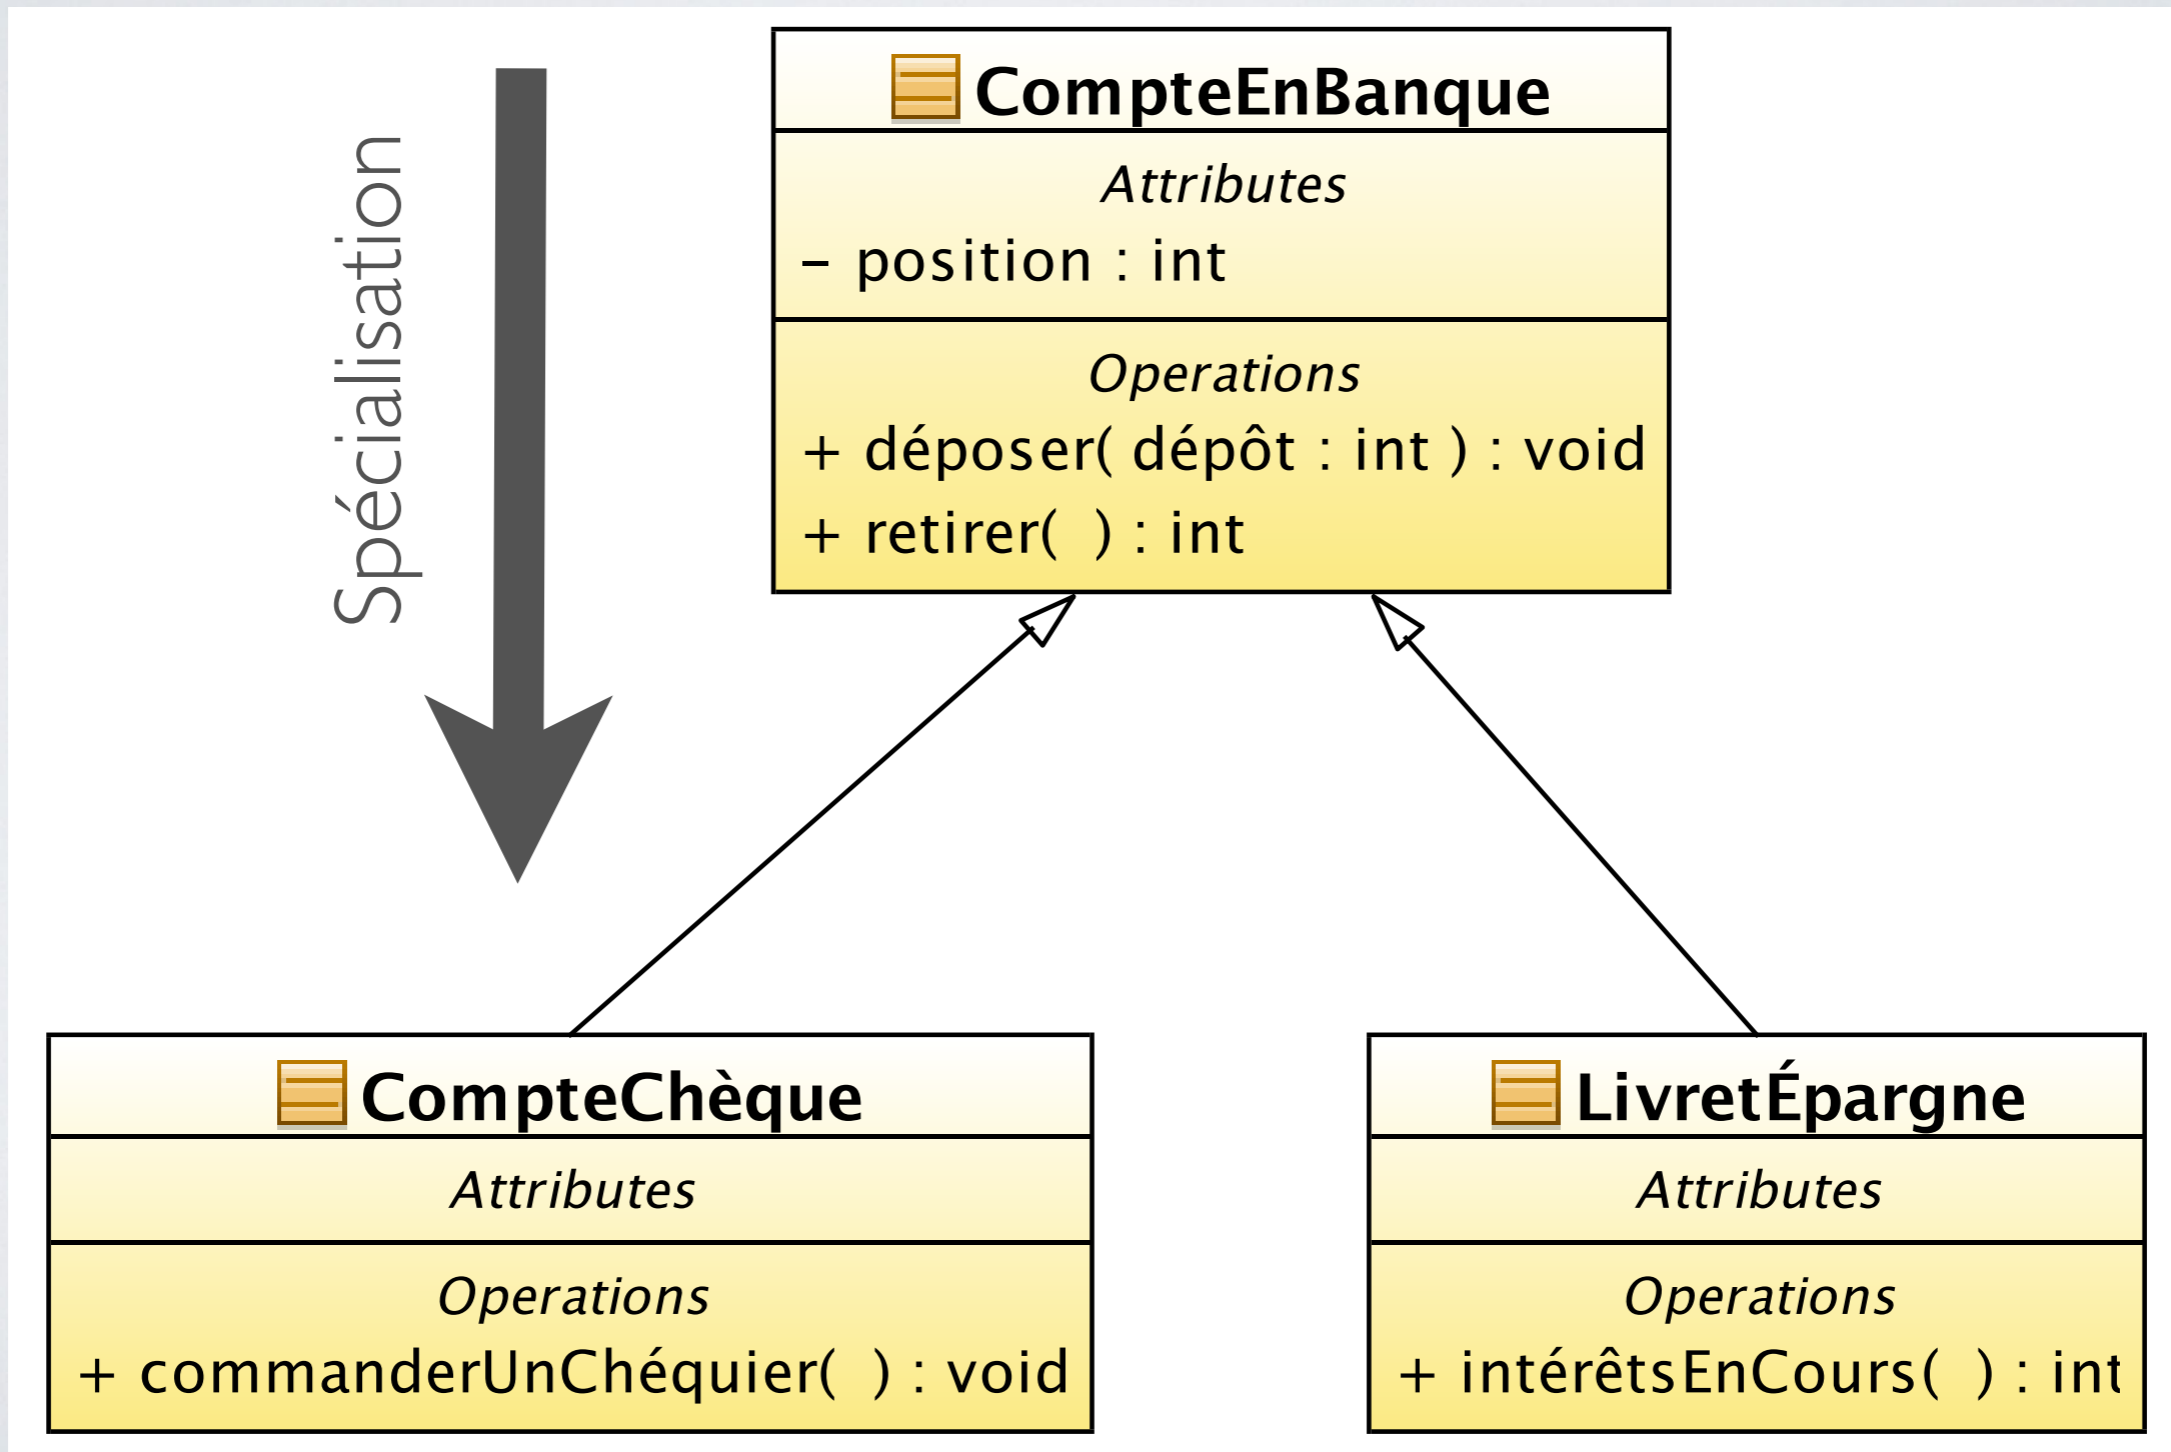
Spécialisation

CompteEnBanque
Attributes
– position : int
Operations
+ déposer( dépôt : int ) : void
+ retirer( ) : int

CompteChèque
Attributes
Operations
+ commanderUnChéquier( ) : void

LivretÉpargne
Attributes
Operations
+ intérêtsEnCours( ) : int